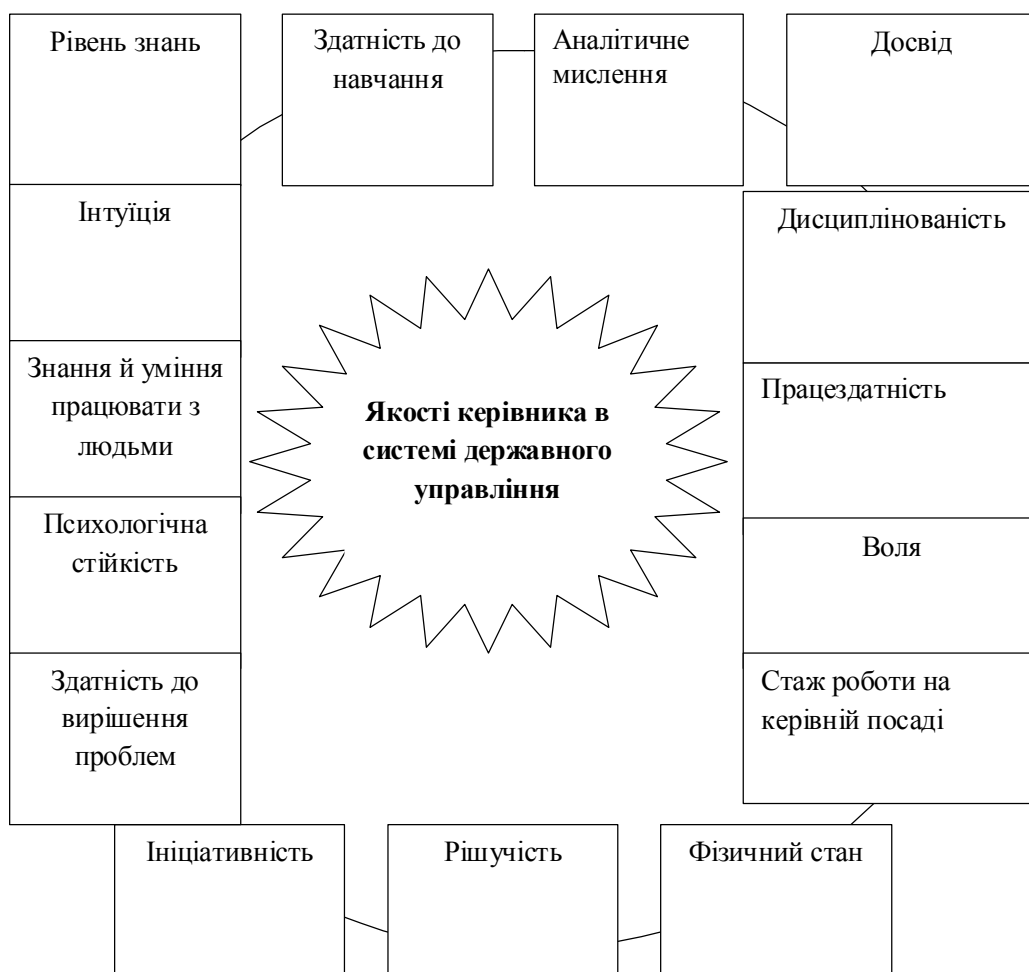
Рівень знань

Здатність до навчання

Аналітичне мислення

Досвід

Інтуїція

Дисциплінованість

Знання й уміння працювати з людьми

Якості керівника в системі державного управління

Працездатність

Психологічна стійкість

Воля

Здатність до вирішення проблем

Стаж роботи на керівній посаді

Ініціативність

Рішучість

Фізичний стан